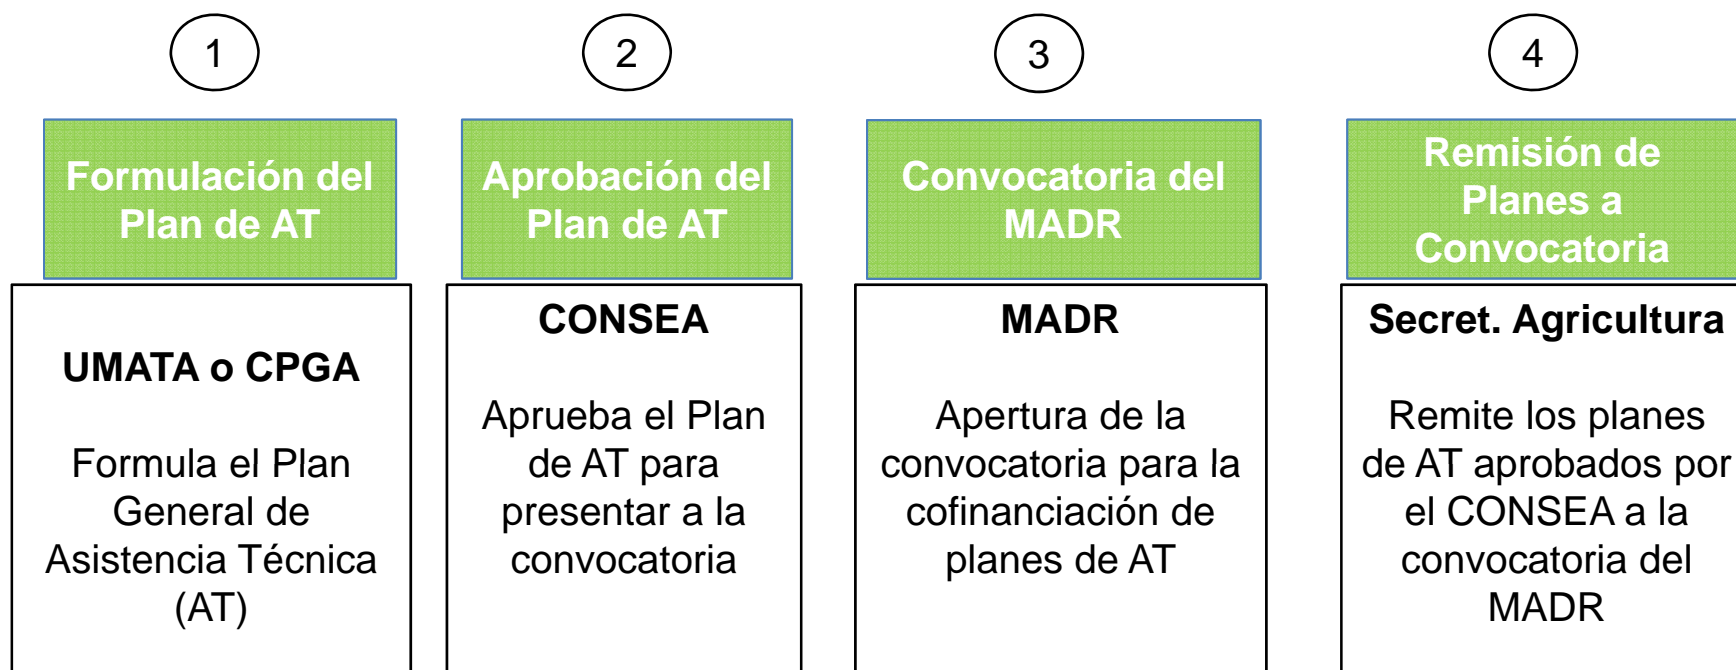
1

Formulación del Plan de AT

UMATA o CPGA

Formula el Plan General de Asistencia Técnica (AT)

2

Aprobación del Plan de AT

CONSEA

Aprueba el Plan de AT para presentar a la convocatoria

3

Convocatoria del MADR

MADR

Apertura de la convocatoria para la cofinanciación de planes de AT

4

Remisión de Planes a Convocatoria

Secret. Agricultura

Remite los planes de AT aprobados por el CONSEA a la convocatoria del MADR